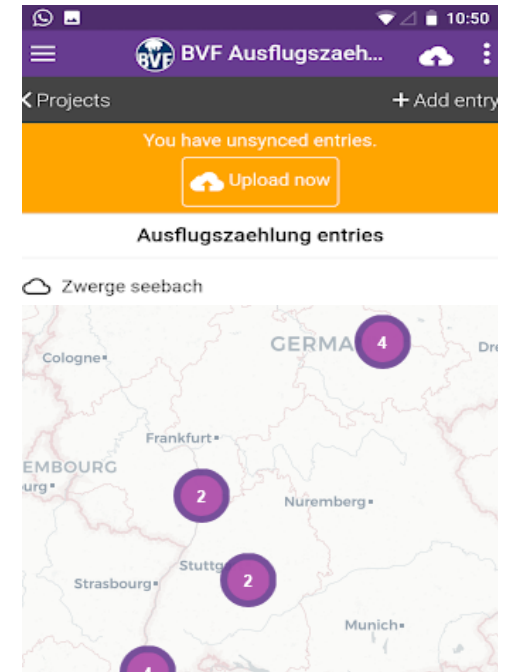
10:50

BVF BVF Ausflugszaeh...

Projects

+ Add entry

You have unsynced entries.

Upload now

Ausflugszaehlung entries

Zwerge seebach

Cologne

GERMA

4

Dr

Frankfurt

EMBOURG

urg

2

Nuremberg

Stuttg

2

Strasbourg

Munich

4